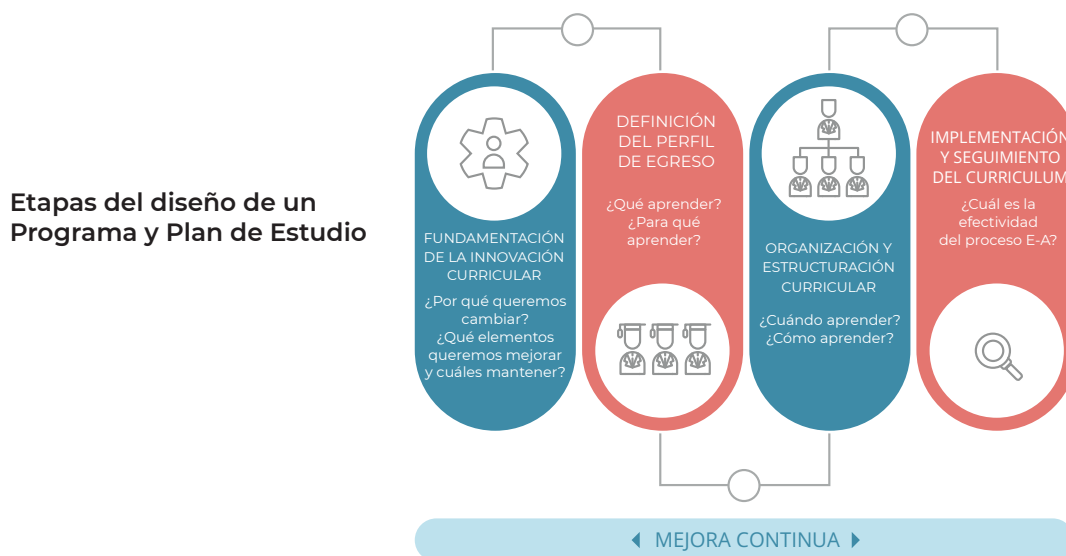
Etapas del diseño de un Programa y Plan de Estudio

FUNDAMENTACIÓN DE LA INNOVACIÓN CURRICULAR

¿Por qué queremos cambiar?
¿Qué elementos queremos mejorar y cuáles mantener?

DEFINICIÓN DEL PERFIL DE EGRESO

¿Qué aprender?
¿Para qué aprender?

ORGANIZACIÓN Y ESTRUCTURACIÓN CURRICULAR

¿Cuándo aprender?
¿Cómo aprender?

IMPLEMENTACIÓN Y SEGUIMIENTO DEL CURRICULUM

¿Cuál es la efectividad del proceso E-A?

MEJORA CONTINUA